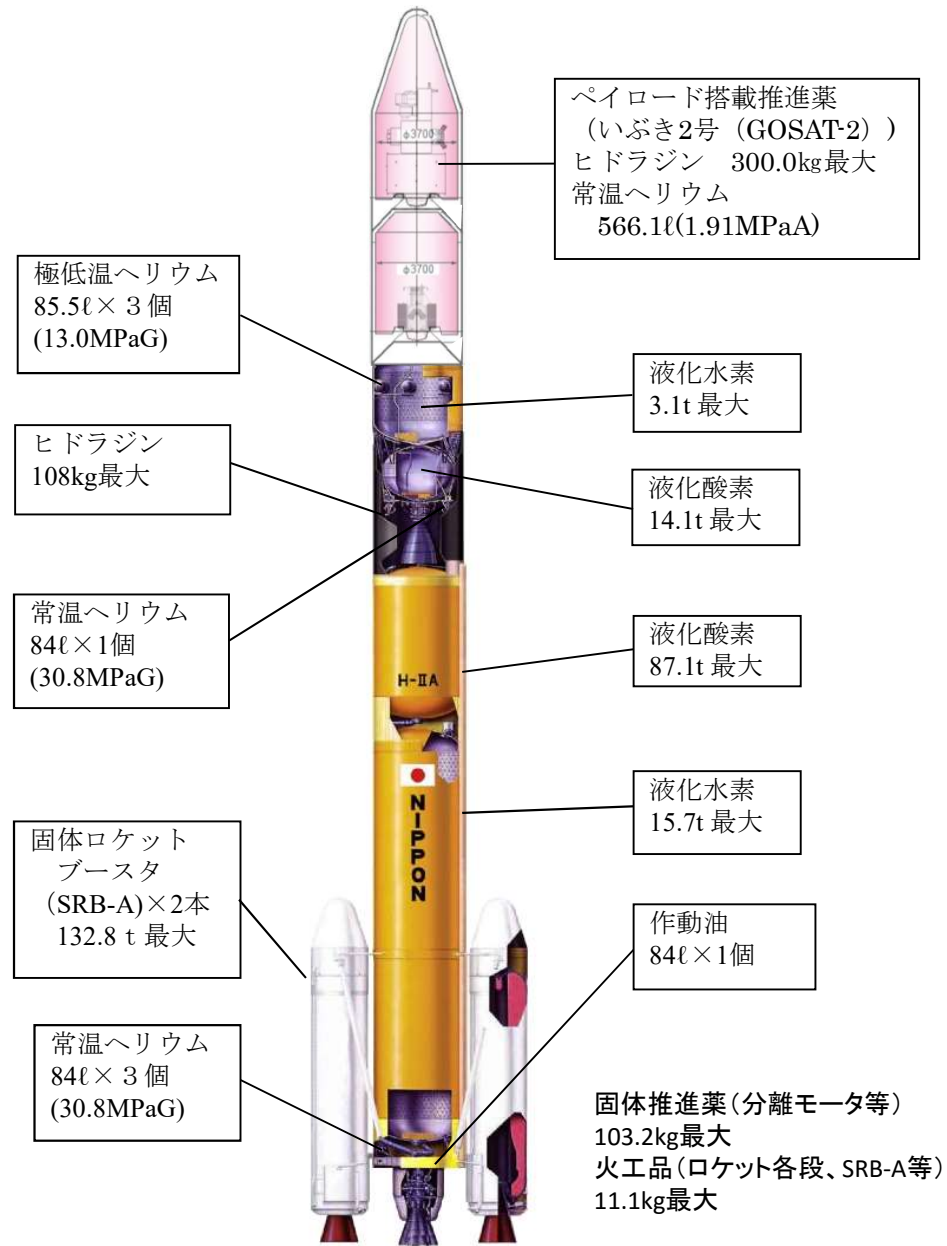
ペイロード搭載推進薬
（いぶき2号（GOSAT-2））
ヒドラジン　300.0kg最大
常温ヘリウム
566.1ℓ(1.91MPaA)

φ3700

φ3700

極低温ヘリウム
85.5ℓ×３個
(13.0MPaG)

液化水素
3.1t 最大

ヒドラジン
108kg最大

液化酸素
14.1t 最大

常温ヘリウム
84ℓ×1個
(30.8MPaG)

液化酸素
87.1t 最大

H-IIA

NIPPON

液化水素
15.7t 最大

固体ロケット
ブースタ
(SRB-A)×2本
132.8 t 最大

作動油
84ℓ×1個

常温ヘリウム
84ℓ×３個
(30.8MPaG)

固体推進薬（分離モータ等）
103.2kg最大
火工品（ロケット各段、SRB-A等）
11.1kg最大